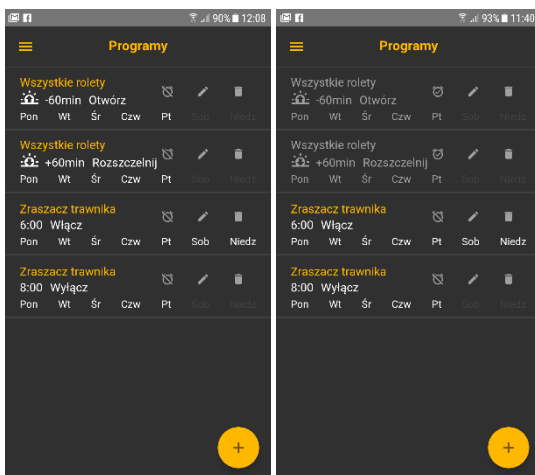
90% 12:08

Programy

Wszystkie rolety
-60min Otwórz
Pon Wt Śr Czw Pt Sob Niedz

Wszystkie rolety
+60min Rozszczelnij
Pon Wt Śr Czw Sob Niedz

Zraszacz trawnika
6:00 Włącz
Pon Wt Śr Czw Pt Sob Niedz

Zraszacz trawnika
8:00 Wyłącz
Pon Wt Śr Czw Pt Sob Niedz

+

93% 11:40

Programy

Wszystkie rolety
-60min Otwórz
Pon Wt Śr Czw Pt Sob Niedz

Wszystkie rolety
+60min Rozszczelnij
Pon Wt Śr Czw Pt Sob Niedz

Zraszacz trawnika
6:00 Włącz
Pon Wt Śr Czw Pt Sob Niedz

Zraszacz trawnika
8:00 Wyłącz
Pon Wt Śr Czw Pt Sob Niedz

+